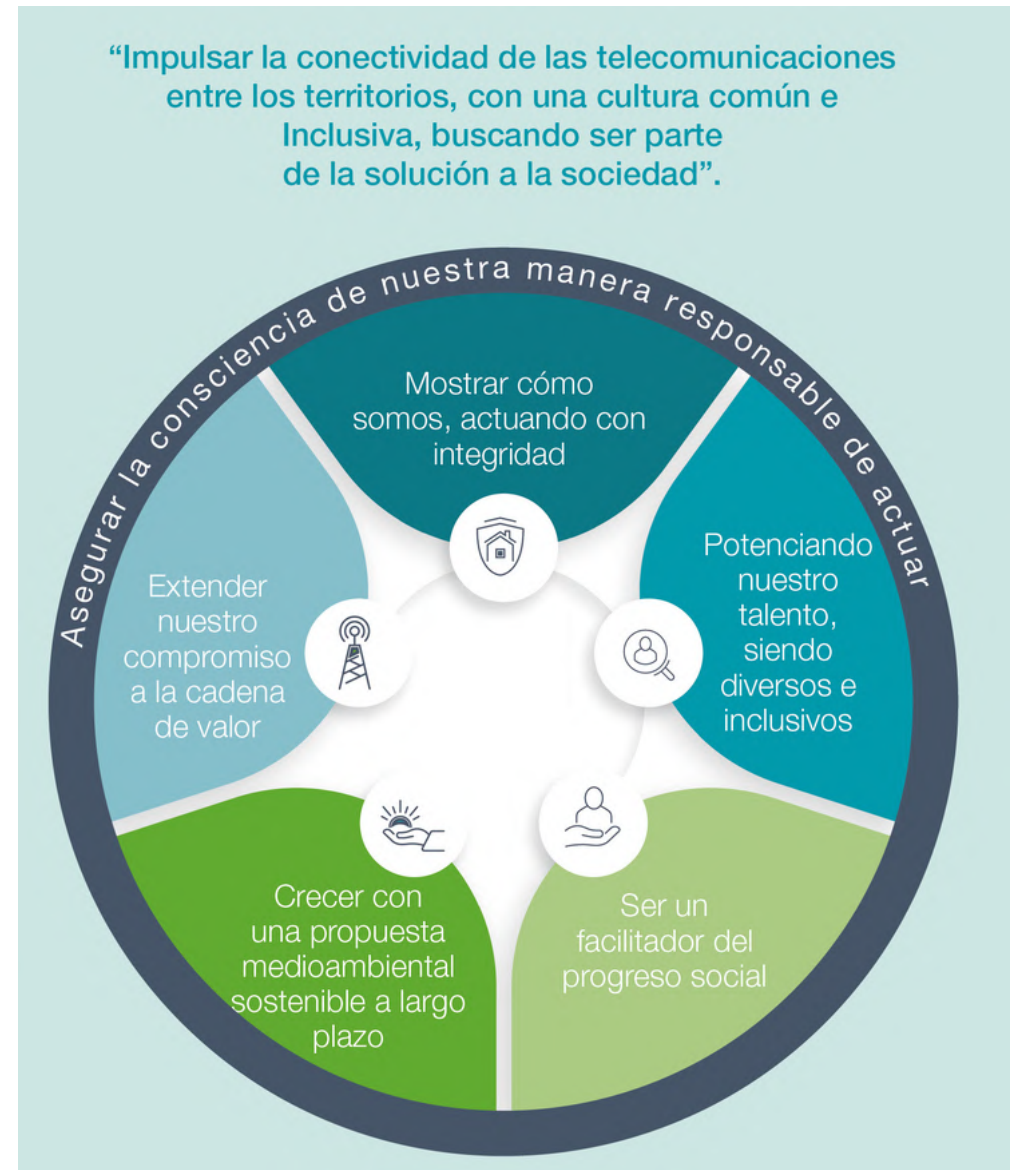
“Impulsar la conectividad de las telecomunicaciones entre los territorios, con una cultura común e Inclusiva, buscando ser parte de la solución a la sociedad”.

Asegurar la consciencia de nuestra manera responsable de actuar

Mostrar cómo somos, actuando con integridad

Potenciando nuestro talento, siendo diversos e inclusivos

Ser un facilitador del progreso social

Crecer con una propuesta medioambiental sostenible a largo plazo

Extender nuestro compromiso a la cadena de valor